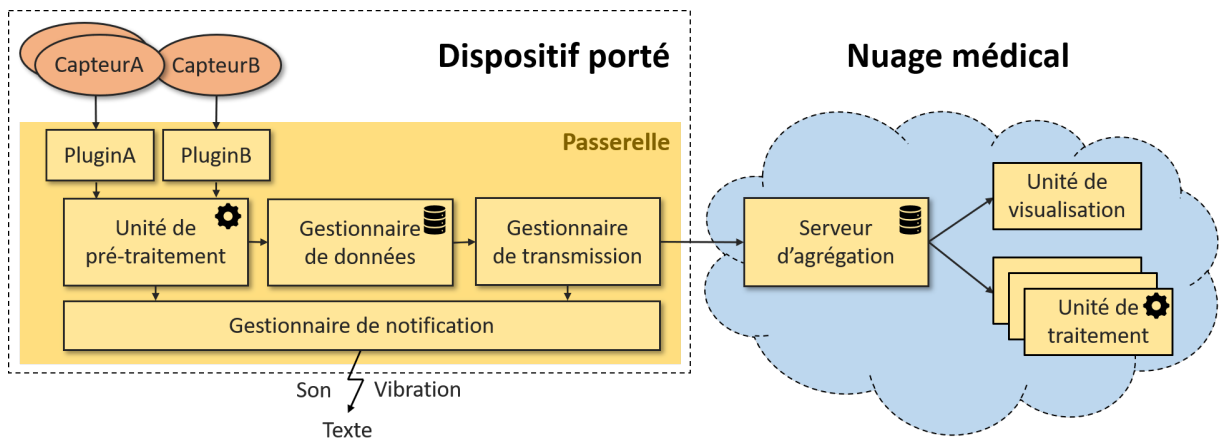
CapteurA
CapteurB
Dispositif porté
Nuage médical
Passerelle
PluginA
PluginB
Unité de pré-traitement
Gestionnaire de données
Gestionnaire de transmission
Serveur d'agrégation
Unité de visualisation
Unité de traitement
Gestionnaire de notification
Son
Vibration
Texte